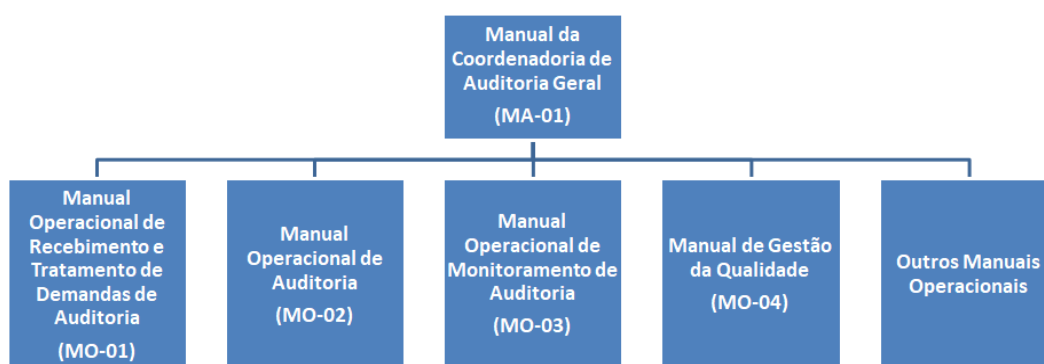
Manual da Coordenadoria de Auditoria Geral
(MA-01)

Manual Operacional de Recebimento e Tratamento de Demandas de Auditoria
(MO-01)

Manual Operacional de Auditoria
(MO-02)

Manual Operacional de Monitoramento de Auditoria
(MO-03)

Manual de Gestão da Qualidade
(MO-04)

Outros Manuais Operacionais